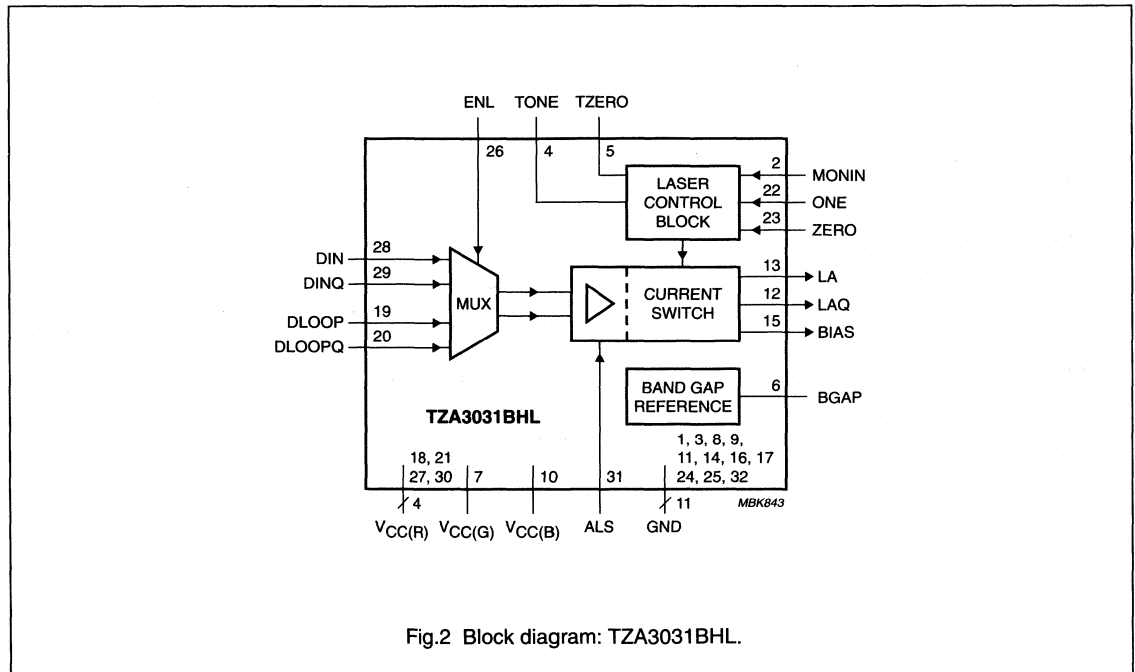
ENL TONE TZERO

26 4 5

LASER CONTROL BLOCK

2 MONIN
22 ONE
23 ZERO

DIN 28
DINQ 29
DLOOP 19
DLOOPQ 20

MUX

CURRENT SWITCH

13 LA
12 LAQ
15 BIAS

BAND GAP REFERENCE

6 BGAP

TZA3031BHL

18, 21
27, 30
4
7
10
31
1, 3, 8, 9,
11, 14, 16, 17
24, 25, 32
11

MBK843

$V_{CC(R)}$ $V_{CC(G)}$ $V_{CC(B)}$ ALS GND

Fig.2 Block diagram: TZA3031BHL.